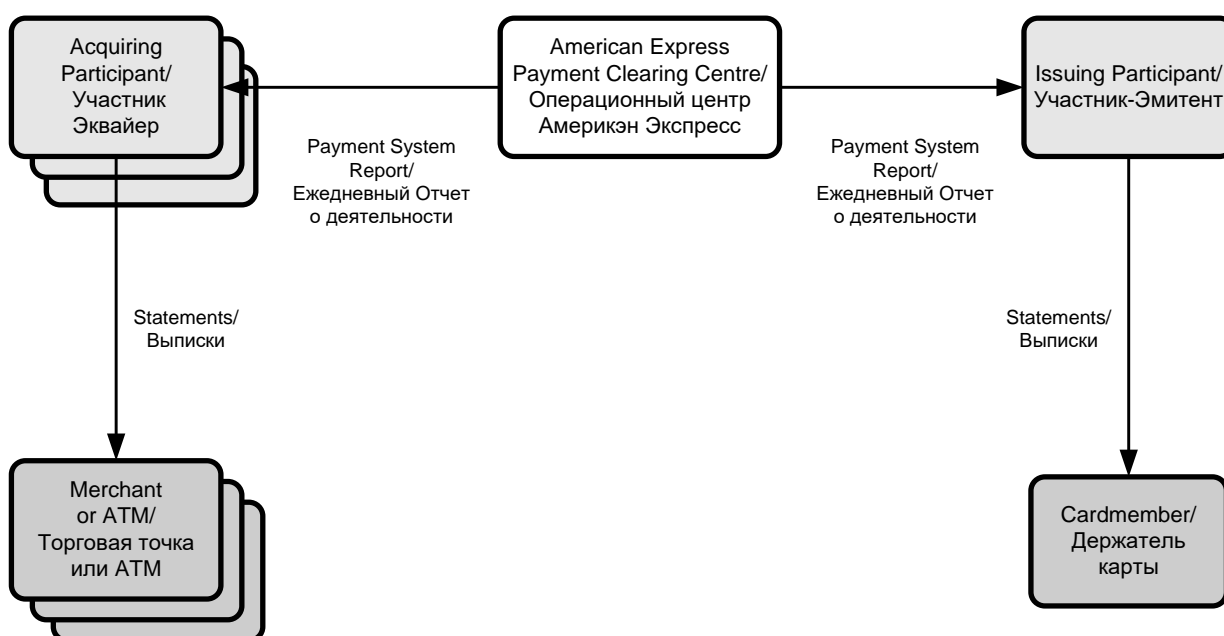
Acquiring Participant/ Участник Эквайер

American Express Payment Clearing Centre/ Операционный центр Американ Экспресс

Issuing Participant/ Участник-Эмитент

Payment System Report/ Ежедневный Отчет о деятельности

Payment System Report/ Ежедневный Отчет о деятельности

Statements/ Выписки

Statements/ Выписки

Merchant or ATM/ Торговая точка или ATM

Cardmember/ Держатель карты